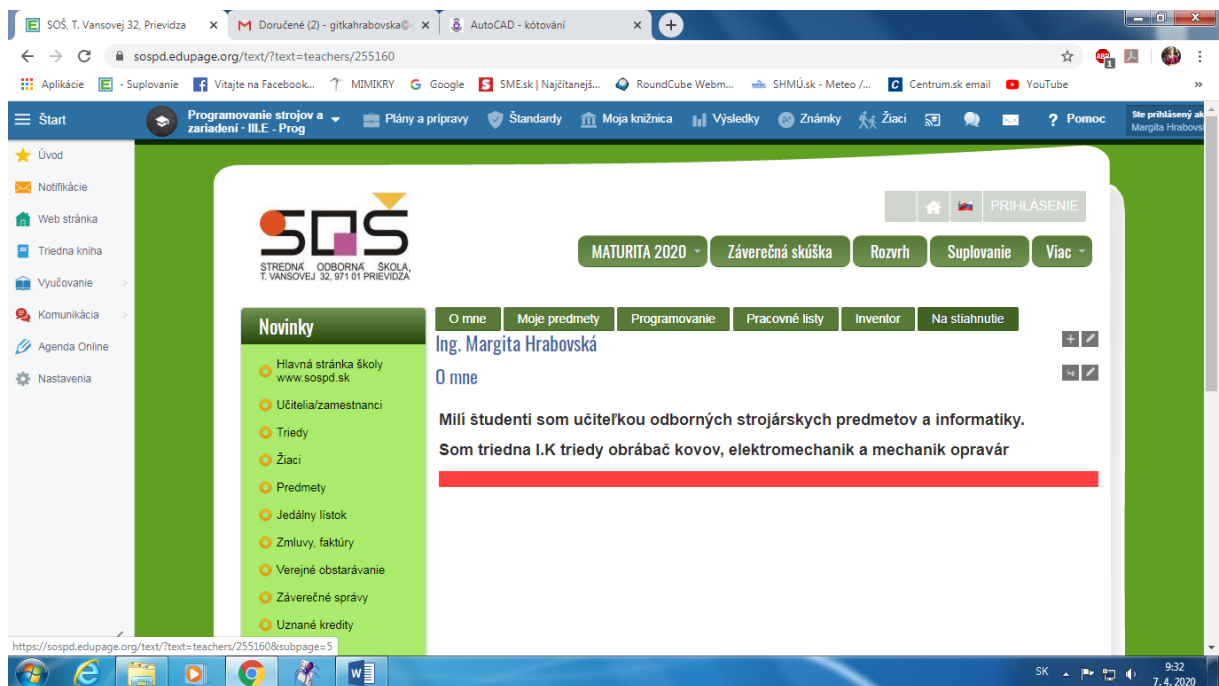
SOŠ, T. Vansovej 32, Prievidza
Doručené (2) - gitkahrabovska@
AutoCAD - kótování

sospd.edupage.org/text/?text=teachers/255160

Aplikácie - Suplovanie Vitajte na Facebook... MIMIKRY Google SME.sk | Najčítanejš... RoundCube Webm... SHMÚ.sk - Meteo /... Centrum.sk email YouTube

Štart
Programovanie strojov a zariadení - III.E - Prog
Plány a prípravy
Štandardy
Moja knižnica
Výsledky
Známky
Žiaci
Pomoc
Ste prihlásený ak
Margita Hrabovsk

Úvod
Notifikácie
Web stránka
Triedna kniha
Vyučovanie
Komunikácia
Agenda Online
Nastavenia

PRIHLÁSENIE

SOŠ
STREDNÁ ODBORNÁ ŠKOLA, T. VANSOVEJ 32, 971 01 PRIEVIDZA

MATURITA 2020
Záverečná skúška
Rozvrh
Suplovanie
Viac

Novinky
Hlavná stránka školy www.sospd.sk
Učitelia/zamestnanci
Triedy
Žiaci
Predmety
Jedálny lístok
Zmluvy, faktúry
Verejné obstarávanie
Záverečné správy
Uznané kredity

O mne
Moje predmety
Programovanie
Pracovné listy
Inventor
Na stiahnutie

Ing. Margita Hrabovská

O mne

Milí študenti som učiteľkou odborných strojárskych predmetov a informatiky.

Som triedna I.K triedy obrábač kovov, elektromechanik a mechanik opravár

https://sospd.edupage.org/text/?text=teachers/255160&subpage=5

SK
9:32
7. 4. 2020